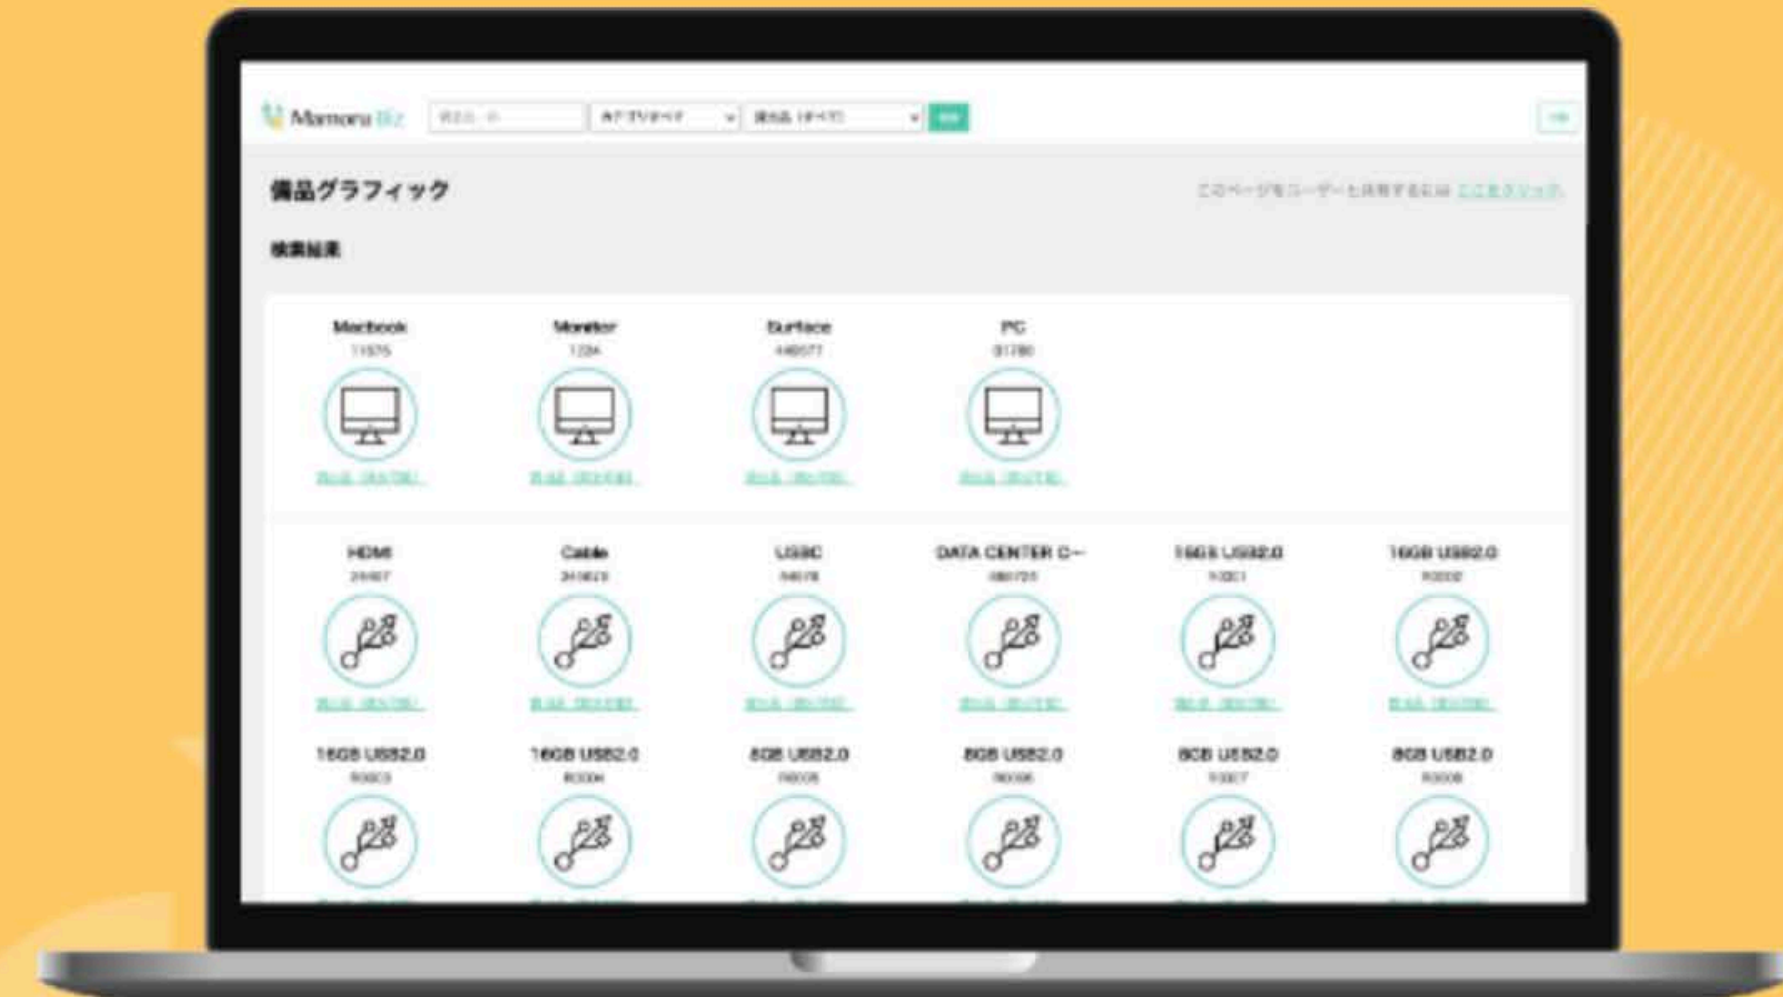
Mamoru Biz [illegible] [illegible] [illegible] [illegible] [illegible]

備品グラフィック

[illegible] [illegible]

検索結果

Macbook
11575
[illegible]

Monitor
1224
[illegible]

Surface
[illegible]
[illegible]

PC
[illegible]
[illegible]

HDMI
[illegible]
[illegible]

Cable
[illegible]
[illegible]

USBC
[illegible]
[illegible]

DATA CENTER C-
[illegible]
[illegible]

16GB USB2.0
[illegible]
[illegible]

16GB USB2.0
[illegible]
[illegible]

16GB USB2.0
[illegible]

16GB USB2.0
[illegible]

8GB USB2.0
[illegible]

8GB USB2.0
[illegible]

8GB USB2.0
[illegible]

8GB USB2.0
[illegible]